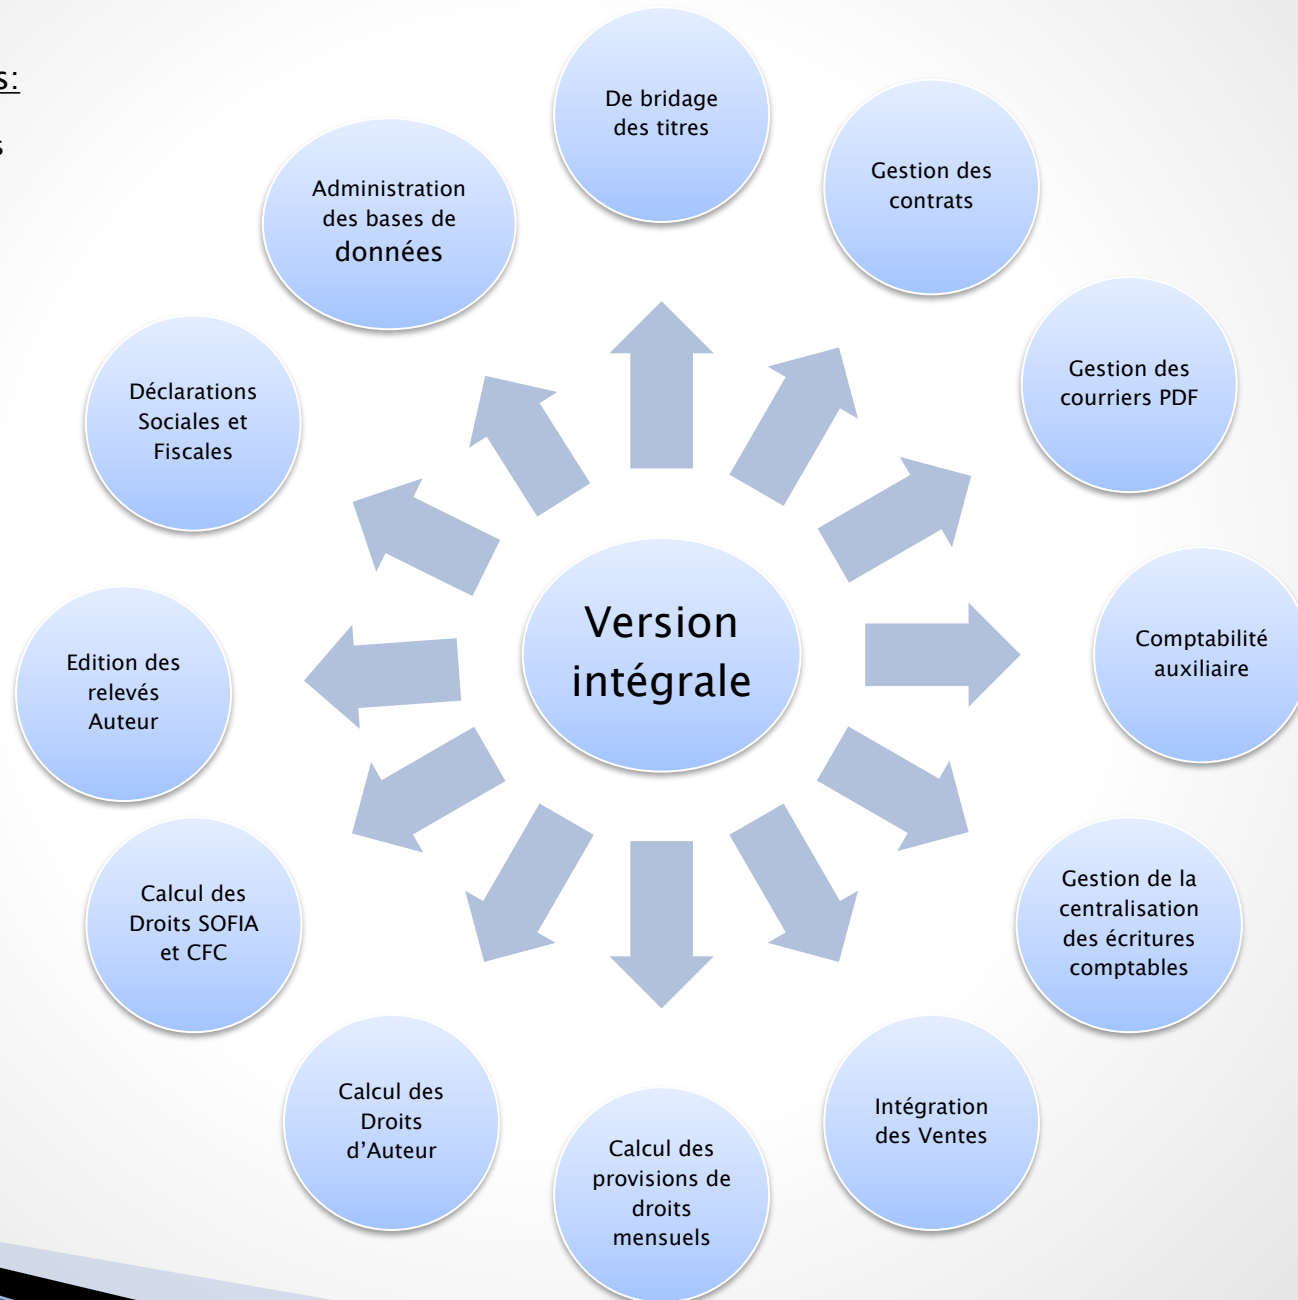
s:

s

Version intégrale

De bridage des titres

Gestion des contrats

Gestion des courriers PDF

Comptabilité auxiliaire

Gestion de la centralisation des écritures comptables

Intégration des Ventes

Calcul des provisions de droits mensuels

Calcul des Droits d'Auteur

Calcul des Droits SOFIA et CFC

Edition des relevés Auteur

Déclarations Sociales et Fiscales

Administration des bases de données